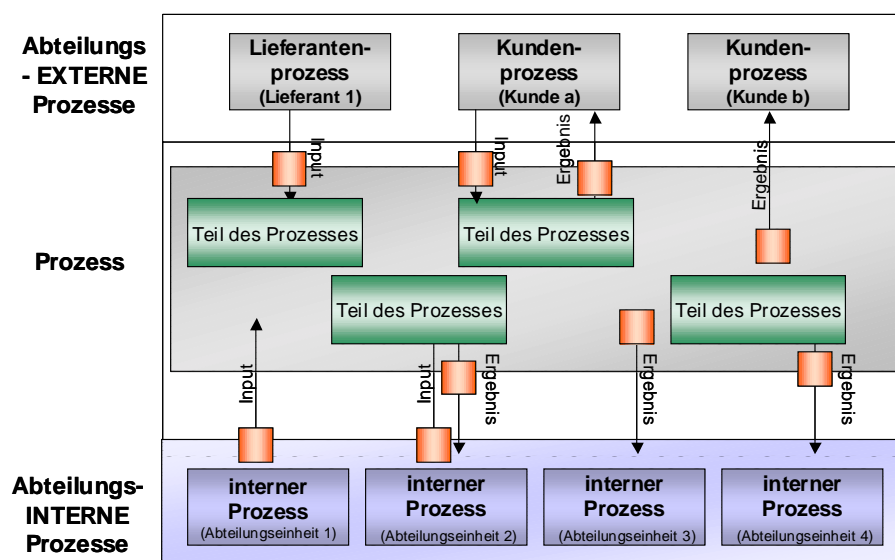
Abteilungs - EXTERNE Prozesse

Lieferantenprozess (Lieferant 1)

Kundenprozess (Kunde a)

Kundenprozess (Kunde b)

Input

Input

Ergebnis

Ergebnis

Prozess

Teil des Prozesses

Teil des Prozesses

Teil des Prozesses

Teil des Prozesses

Input

Input

Ergebnis

Ergebnis

Ergebnis

Abteilungs-INTERNE Prozesse

interner Prozess (Abteilungseinheit 1)

interner Prozess (Abteilungseinheit 2)

interner Prozess (Abteilungseinheit 3)

interner Prozess (Abteilungseinheit 4)